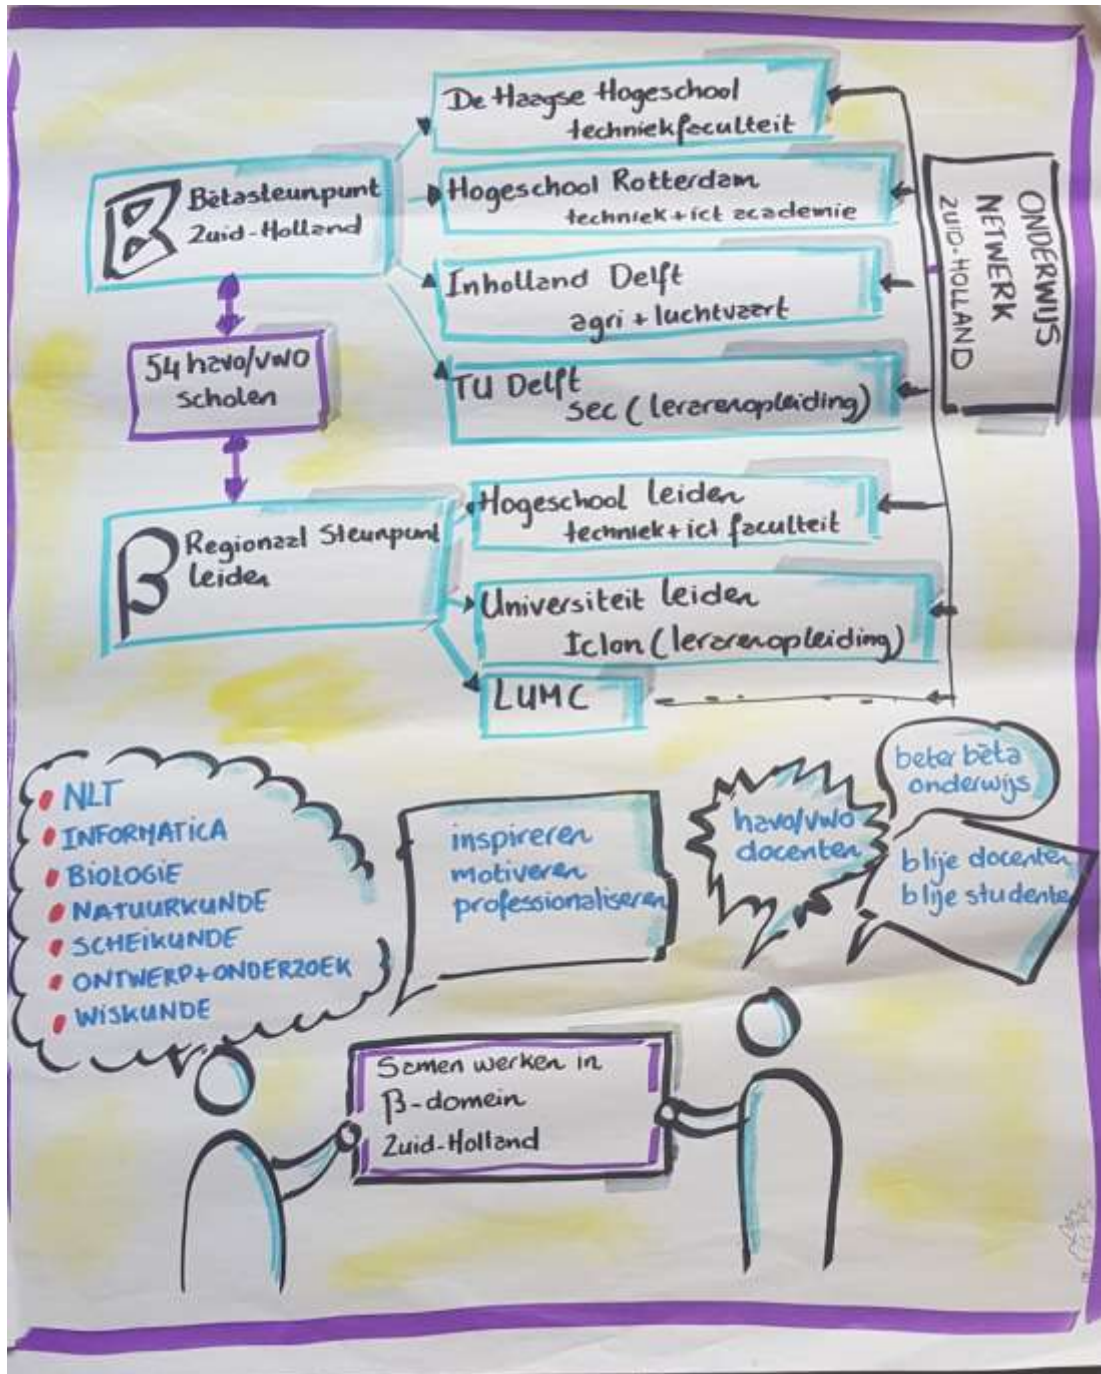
Bètasteunpunt Zuid-Holland

De Haagse Hogeschool techniekfaculteit

Hogeschool Rotterdam techniek + ict academie

Inholland Delft agri + luchtvaart

TU Delft sec (lerarenopleiding)

ONDERWIJS NETWERK ZUID-HOLLAND

54 havo/vwo scholen

Regionaal Steunpunt leiden

Hogeschool leiden techniek + ict faculteit

Universiteit leiden Iclon (lerarenopleiding)

LUMC

NLT
INFORMATICA
BIOLOGIE
NATUURKUNDE
SCHEIKUNDE
ONTWERP + ONDERZOEK
WISKUNDE

inspireren
motiveren
professionaliseren

havo/vwo docenten

beter bèta onderwijs

blije docenten
blije studenten

Samen werken in β-domein Zuid-Holland